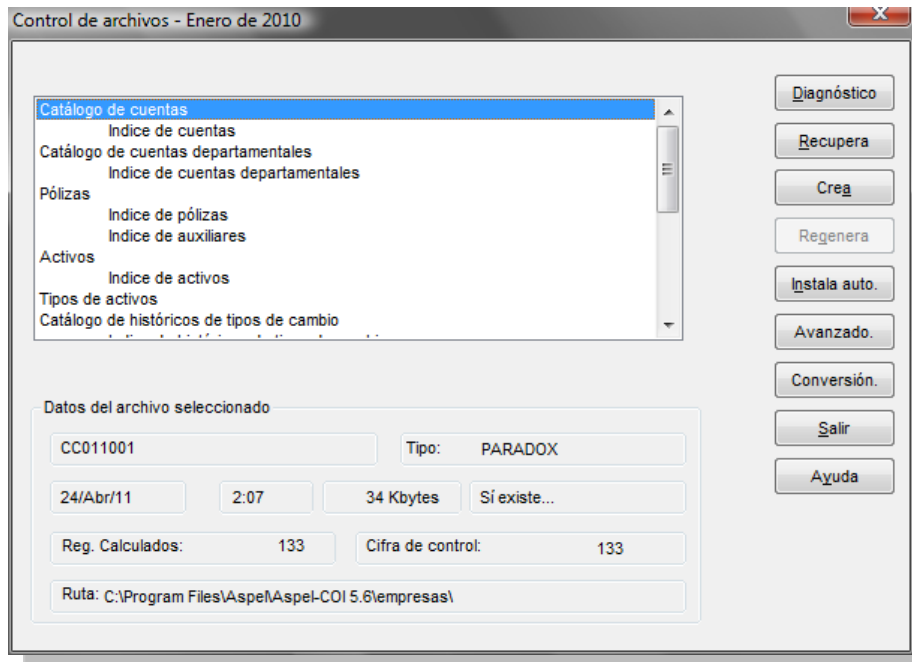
Control de archivos - Enero de 2010

Catálogo de cuentas
Indice de cuentas
Catálogo de cuentas departamentales
Indice de cuentas departamentales
Pólizas
Indice de pólizas
Indice de auxiliares
Activos
Indice de activos
Tipos de activos
Catálogo de históricos de tipos de cambio
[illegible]

Diagnóstico
Recupera
Crea
Regenera
Instala auto.
Avanzado.
Conversión.
Salir
Ayuda

Datos del archivo seleccionado

CC011001
Tipo: PARADOX
24/Abr/11
2:07
34 Kbytes
Sí existe...
Reg. Calculados: 133
Cifra de control: 133
Ruta: C:\Program Files\Aspel\Aspel-COI 5.6\empresas\